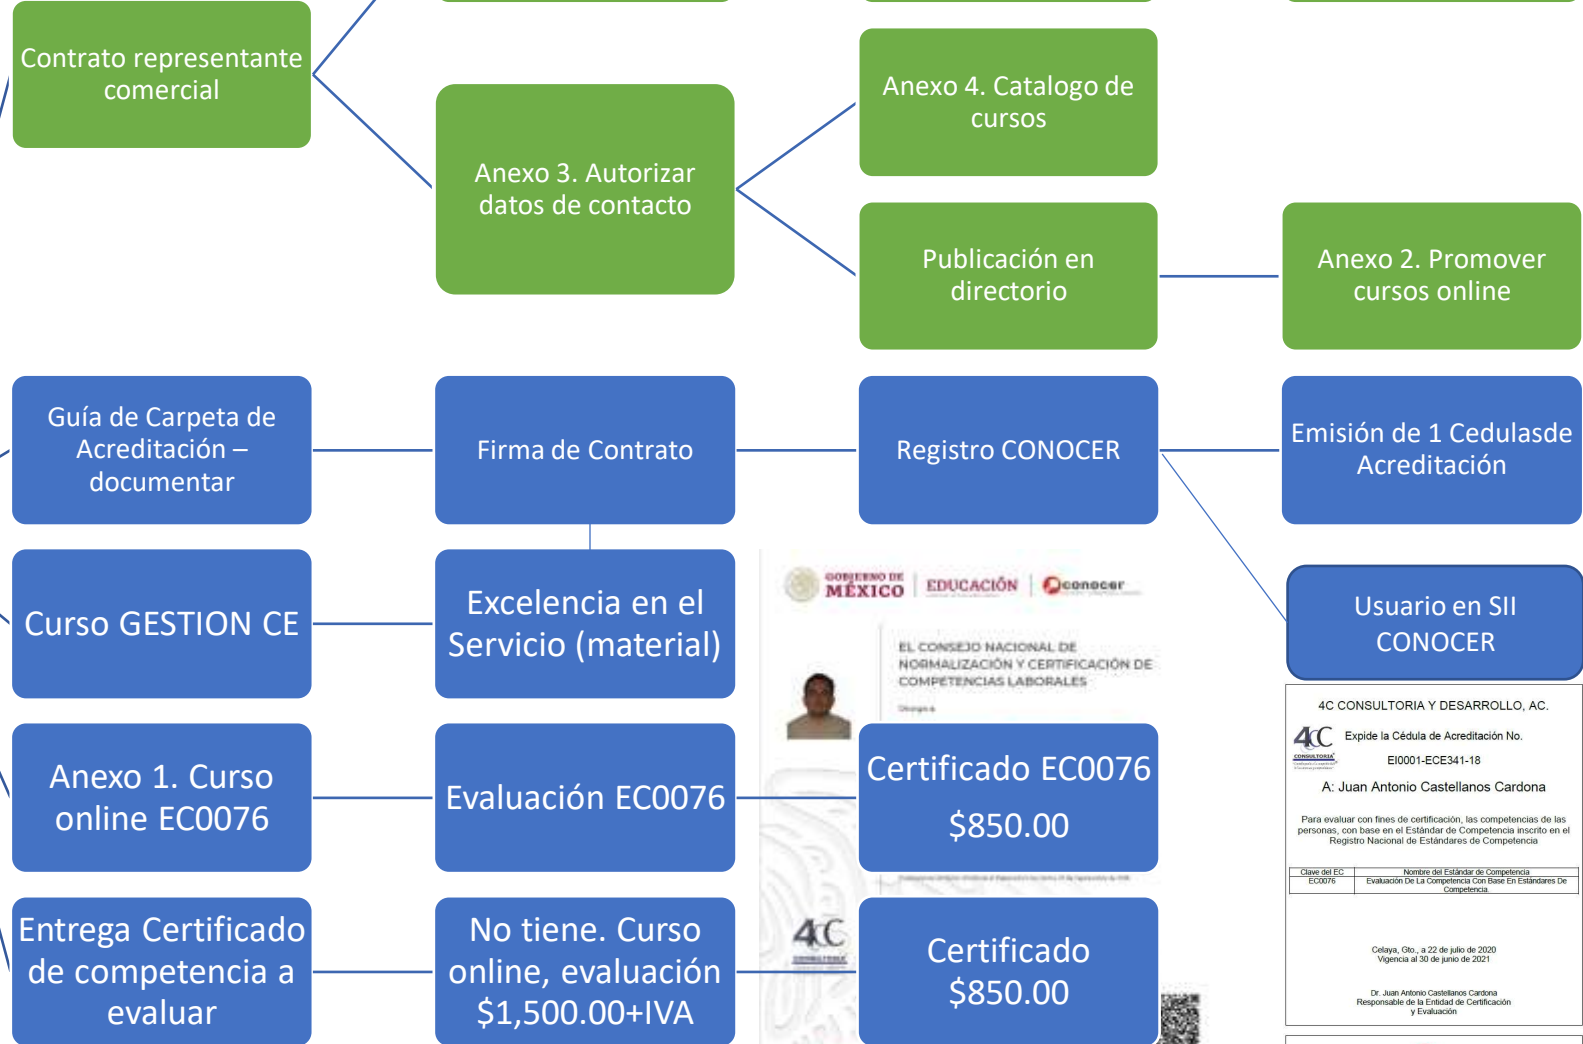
Contrato representante comercial

Anexo 3. Autorizar datos de contacto

Anexo 4. Catalogo de cursos

Publicación en directorio

Anexo 2. Promover cursos online

Guía de Carpeta de Acreditación – documentar

Firma de Contrato

Registro CONOCER

Emisión de 1 Cedulasde Acreditación

Curso GESTION CE

Excelencia en el Servicio (material)

GOBIERNO DE MÉXICO | EDUCACIÓN | conocer

EL CONSEJO NACIONAL DE NORMALIZACIÓN Y CERTIFICACIÓN DE COMPETENCIAS LABORALES

Otorga a

Usuario en SII CONOCER

4C CONSULTORIA Y DESARROLLO, AC.

4C CONSULTORIA

Expide la Cédula de Acreditación No.

EI0001-ECE341-18

A: Juan Antonio Castellanos Cardona

Para evaluar con fines de certificación, las competencias de las personas, con base en el Estándar de Competencia inscrito en el Registro Nacional de Estándares de Competencia

| Clave del EC | Nombre del Estándar de Competencia |
|---|---|
| EC0076 | Evaluación De La Competencia Con Base En Estándares De Competencia. |

Celaya, Gto., a 22 de julio de 2020
Vigencia al 30 de junio de 2021

Dr. Juan Antonio Castellanos Cardona
Responsable de la Entidad de Certificación y Evaluación

Anexo 1. Curso online EC0076

Evaluación EC0076

Certificado EC0076 $850.00

Entrega Certificado de competencia a evaluar

No tiene. Curso online, evaluación $1,500.00+IVA

4C

Certificado $850.00